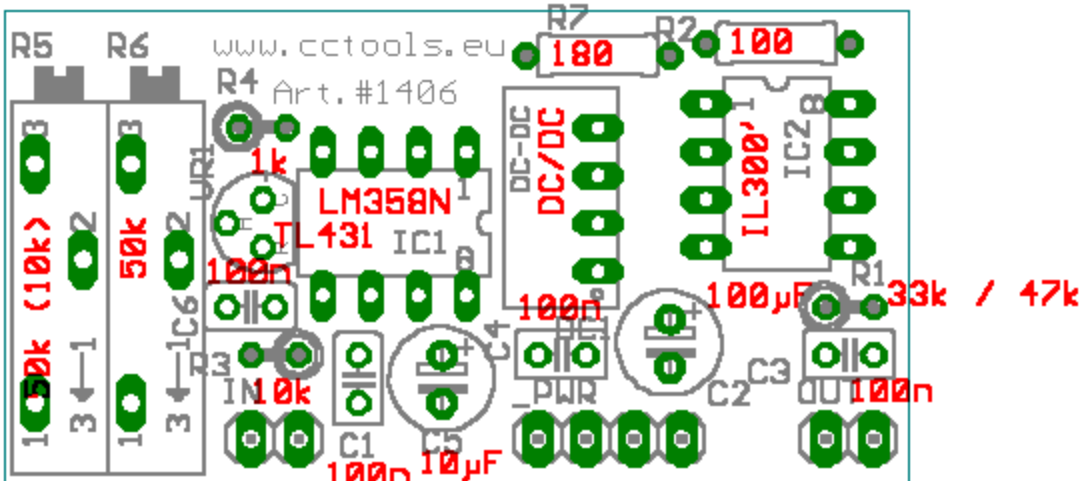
R5
R6
www.cctools.eu
Art.#1406
R7
180
R2
100
R4
1k
3
3
2
2
1
1
3
3
50k (10k)
50k
VR1
LM358N
TL431
IC1
8
1
DC-DC
DC/DC
1
8
IL300'
IC2
100n
C6
R3
10k
IN
C1
100n
C5
10µF
C4
100n
PWR
100µF
C2
C3
R1
33k / 47k
OUT
100n